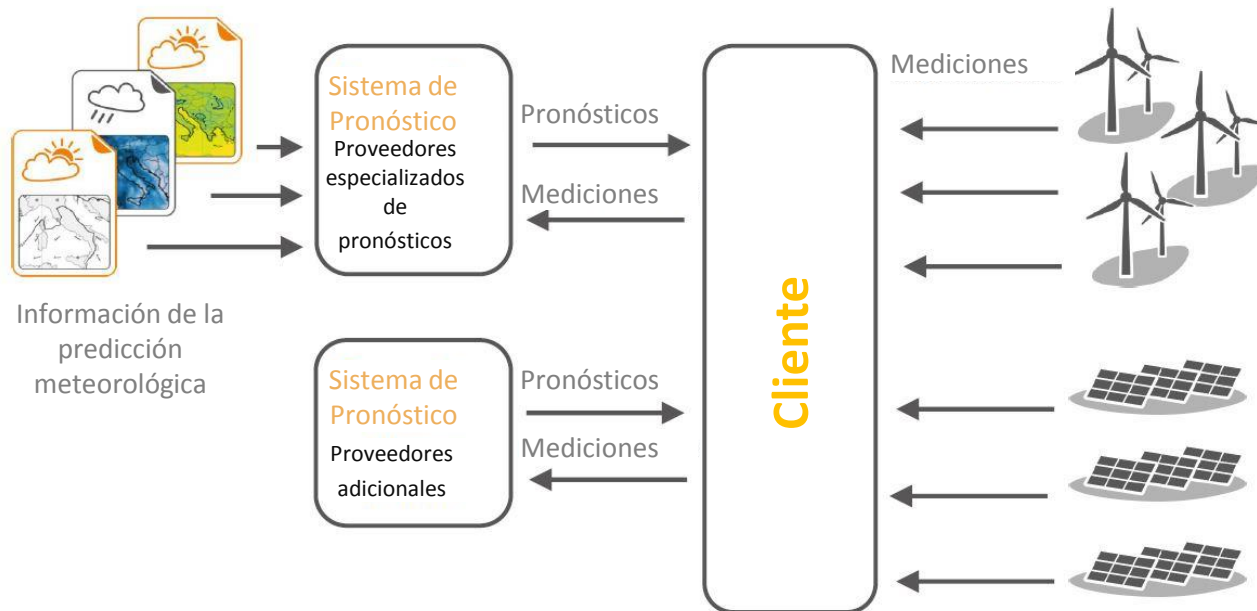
Sistema de Pronóstico
Proveedores especializados de pronósticos

Pronósticos

Mediciones

Cliente

Mediciones

Información de la predicción meteorológica

Sistema de Pronóstico
Proveedores adicionales

Pronósticos

Mediciones